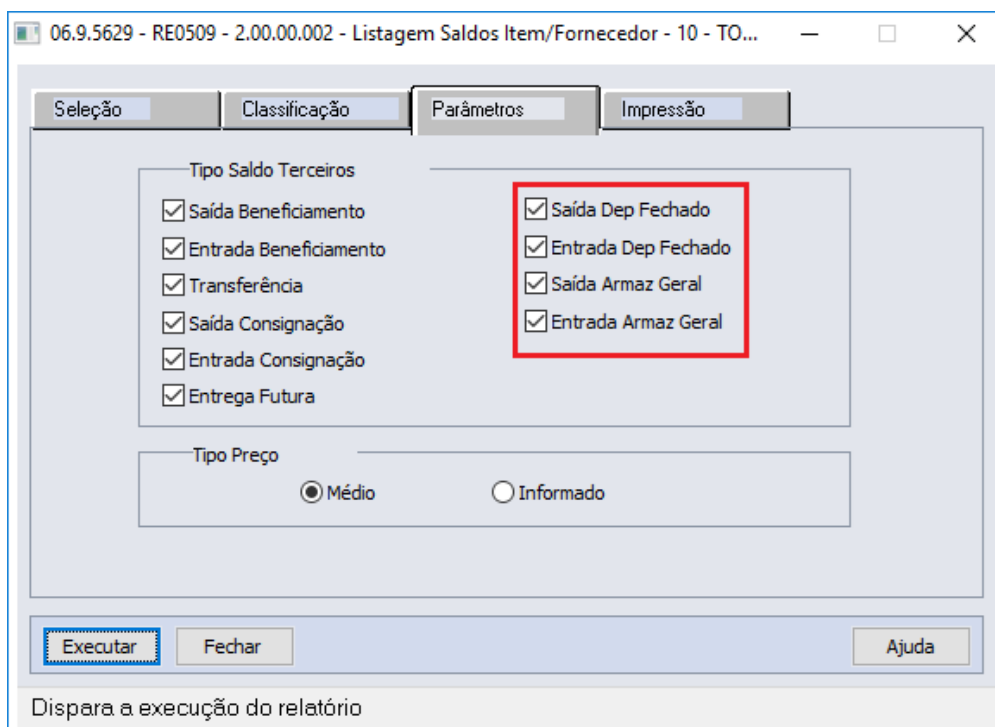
06.9.5629 - RE0509 - 2.00.00.002 - Listagem Saldos Item/Fornecedor - 10 - TO...

Seleção
Classificação
Parâmetros
Impressão

Tipo Saldo Terceiros
Saída Beneficiamento
Entrada Beneficiamento
Transferência
Saída Consignação
Entrada Consignação
Entrega Futura
Saída Dep Fechado
Entrada Dep Fechado
Saída Armaz Geral
Entrada Armaz Geral

Tipo Preço
Médio
Informado

Executar
Fechar
Ajuda

Dispara a execução do relatório